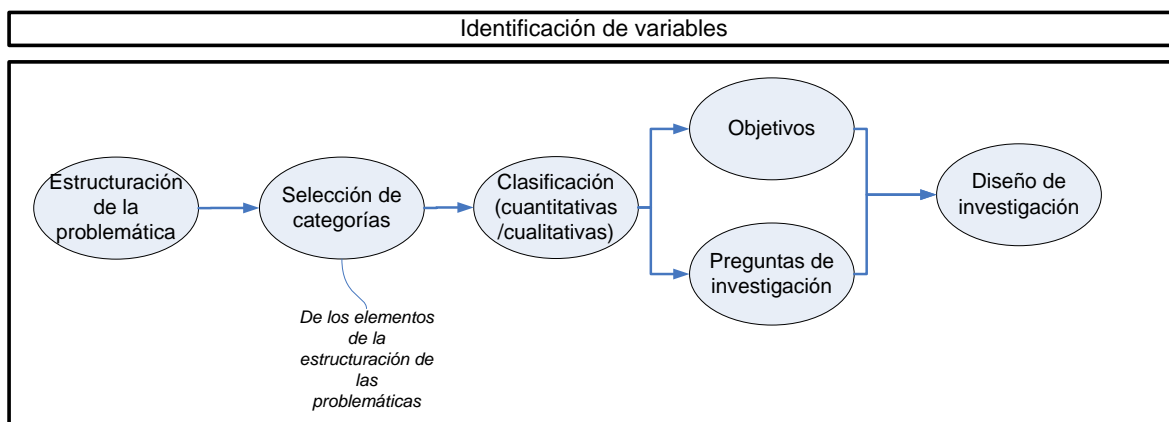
Identificación de variables

Estructuración de la problemática

Selección de categorías

De los elementos de la estructuración de las problemáticas

Clasificación (cuantitativas /cualitativas)

Objetivos

Preguntas de investigación

Diseño de investigación